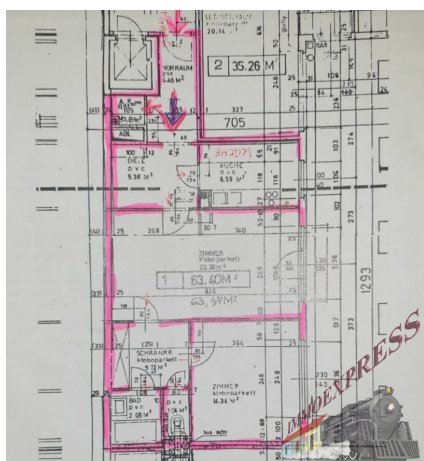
VORRAUM
PVC
4.48 M²

2 35.26 M²

705
327

DIELE
PVC
5.38 M²

KÜCHE
PVC
6.59 M²

ABL

ZIMMER
Klebeparkett
23.38 M²

1 63.40 M²
63,49 M²

1293

SCHRANKR
Klebeparkett
5.72 M²

BAD
PVC
2.28 M²

WC
PVC
1.06 M²

ZIMMER
Klebeparkett
14.34 M²

IMMOEXPRESS